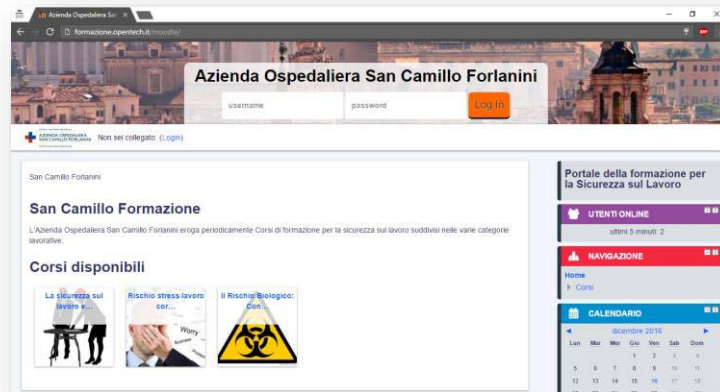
Azienda Ospedaliera San ×

formazione.opentech.it/moodle/

Azienda Ospedaliera San Camillo Forlanini

username

password

Log In

AZIENDA OSPEDALIERA SAN CAMILLO FORLANINI

Non sei collegato. (Login)

San Camillo Forlanini

San Camillo Formazione

L'Azienda Ospedaliera San Camillo Forlanini eroga periodicamente Corsi di formazione per la sicurezza sul lavoro suddivisi nelle varie categorie lavorative.

Corsi disponibili

La sicurezza sul lavoro e...

Rischio stress-lavoro cor...

Il Rischio Biologico: Con...

Worry

Portale della formazione per la Sicurezza sul Lavoro

UTENTI ONLINE

ultimi 5 minuti: 2

NAVIGAZIONE

Home

Corsi

CALENDARIO

dicembre 2016

| Lun | Mar | Mer | Gio | Ven | Sab | Dom |
|---|---|---|---|---|---|---|
| | | | 1 | 2 | 3 | 4 |
| 5 | 6 | 7 | 8 | 9 | 10 | 11 |
| 12 | 13 | 14 | 15 | 16 | 17 | 18 |